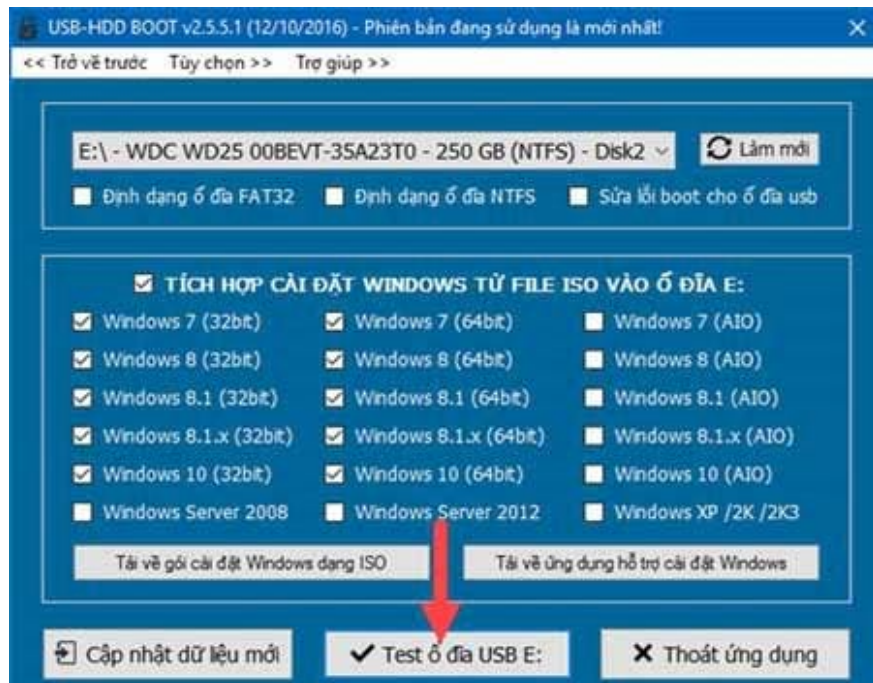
USB-HDD BOOT v2.5.5.1 (12/10/2016) - Phiên bản đang sử dụng là mới nhất!

<< Trở về trước Tùy chọn >> Trợ giúp >>

E:\ - WDC WD25 00BEVT-35A23T0 - 250 GB (NTFS) - Disk2

Làm mới

Định dạng ổ đĩa FAT32 Định dạng ổ đĩa NTFS Sửa lỗi boot cho ổ đĩa usb

TÍCH HỢP CÀI ĐẶT WINDOWS TỪ FILE ISO VÀO Ổ ĐĨA E:

Windows 7 (32bit) Windows 7 (64bit) Windows 7 (AIO)

Windows 8 (32bit) Windows 8 (64bit) Windows 8 (AIO)

Windows 8.1 (32bit) Windows 8.1 (64bit) Windows 8.1 (AIO)

Windows 8.1.x (32bit) Windows 8.1.x (64bit) Windows 8.1.x (AIO)

Windows 10 (32bit) Windows 10 (64bit) Windows 10 (AIO)

Windows Server 2008 Windows Server 2012 Windows XP /2K /2K3

Tải về gói cài đặt Windows dạng ISO

Tải về ứng dụng hỗ trợ cài đặt Windows

Cập nhật dữ liệu mới

Test ổ đĩa USB E:

Thoát ứng dụng